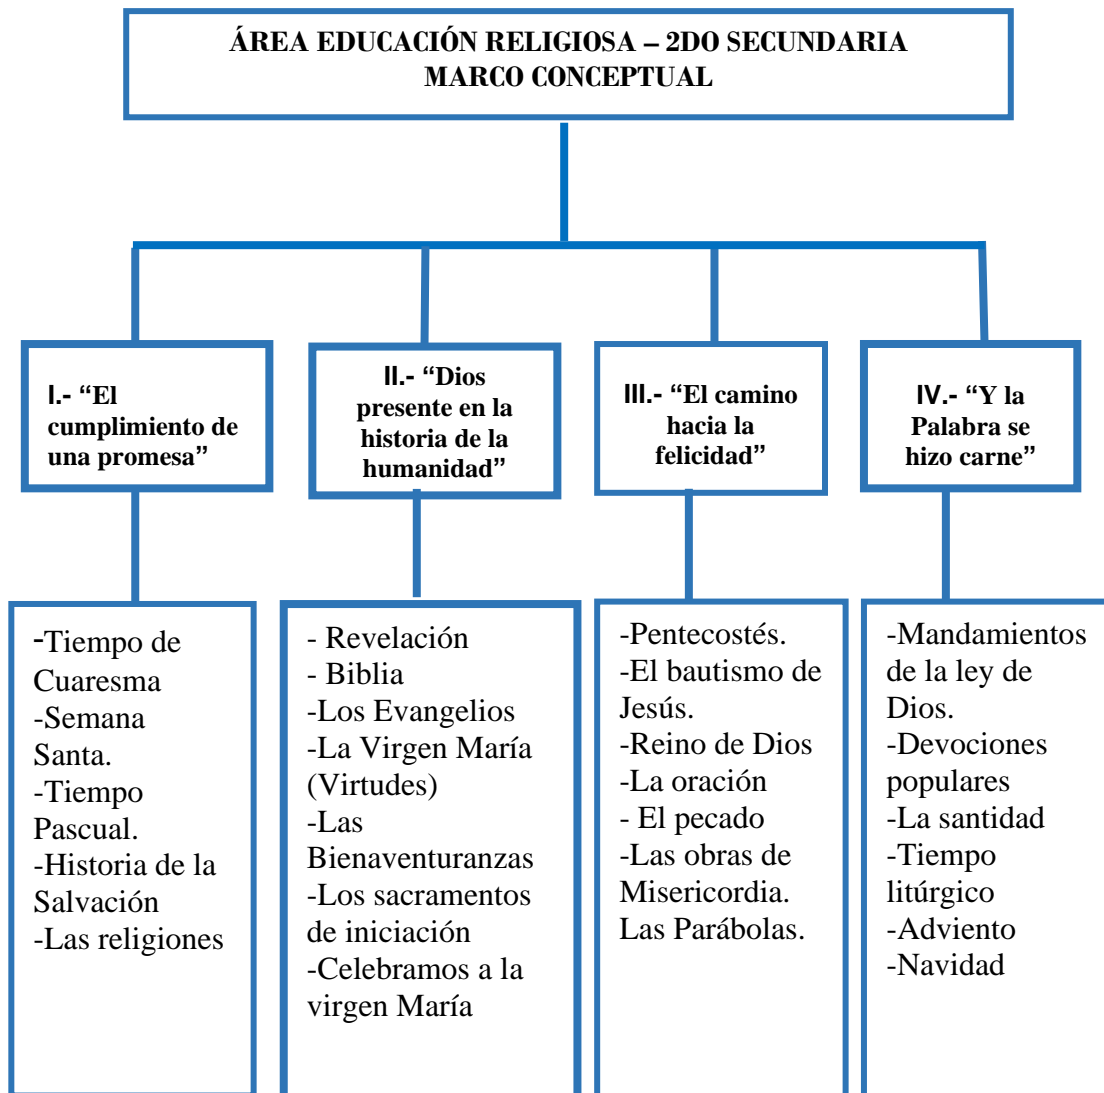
ÁREA EDUCACIÓN RELIGIOSA – 2DO SECUNDARIA
MARCO CONCEPTUAL

I.- “El cumplimiento de una promesa”

II.- “Dios presente en la historia de la humanidad”

III.- “El camino hacia la felicidad”

IV.- “Y la Palabra se hizo carne”

-Tiempo de Cuaresma
-Semana Santa.
-Tiempo Pascual.
-Historia de la Salvación
-Las religiones

- Revelación
- Biblia
-Los Evangelios
-La Virgen María (Virtudes)
-Las Bienaventuranzas
-Los sacramentos de iniciación
-Celebramos a la virgen María

-Pentecostés.
-El bautismo de Jesús.
-Reino de Dios
-La oración
- El pecado
-Las obras de Misericordia.
Las Parábolas.

-Mandamientos de la ley de Dios.
-Devociones populares
-La santidad
-Tiempo litúrgico
-Adviento
-Navidad